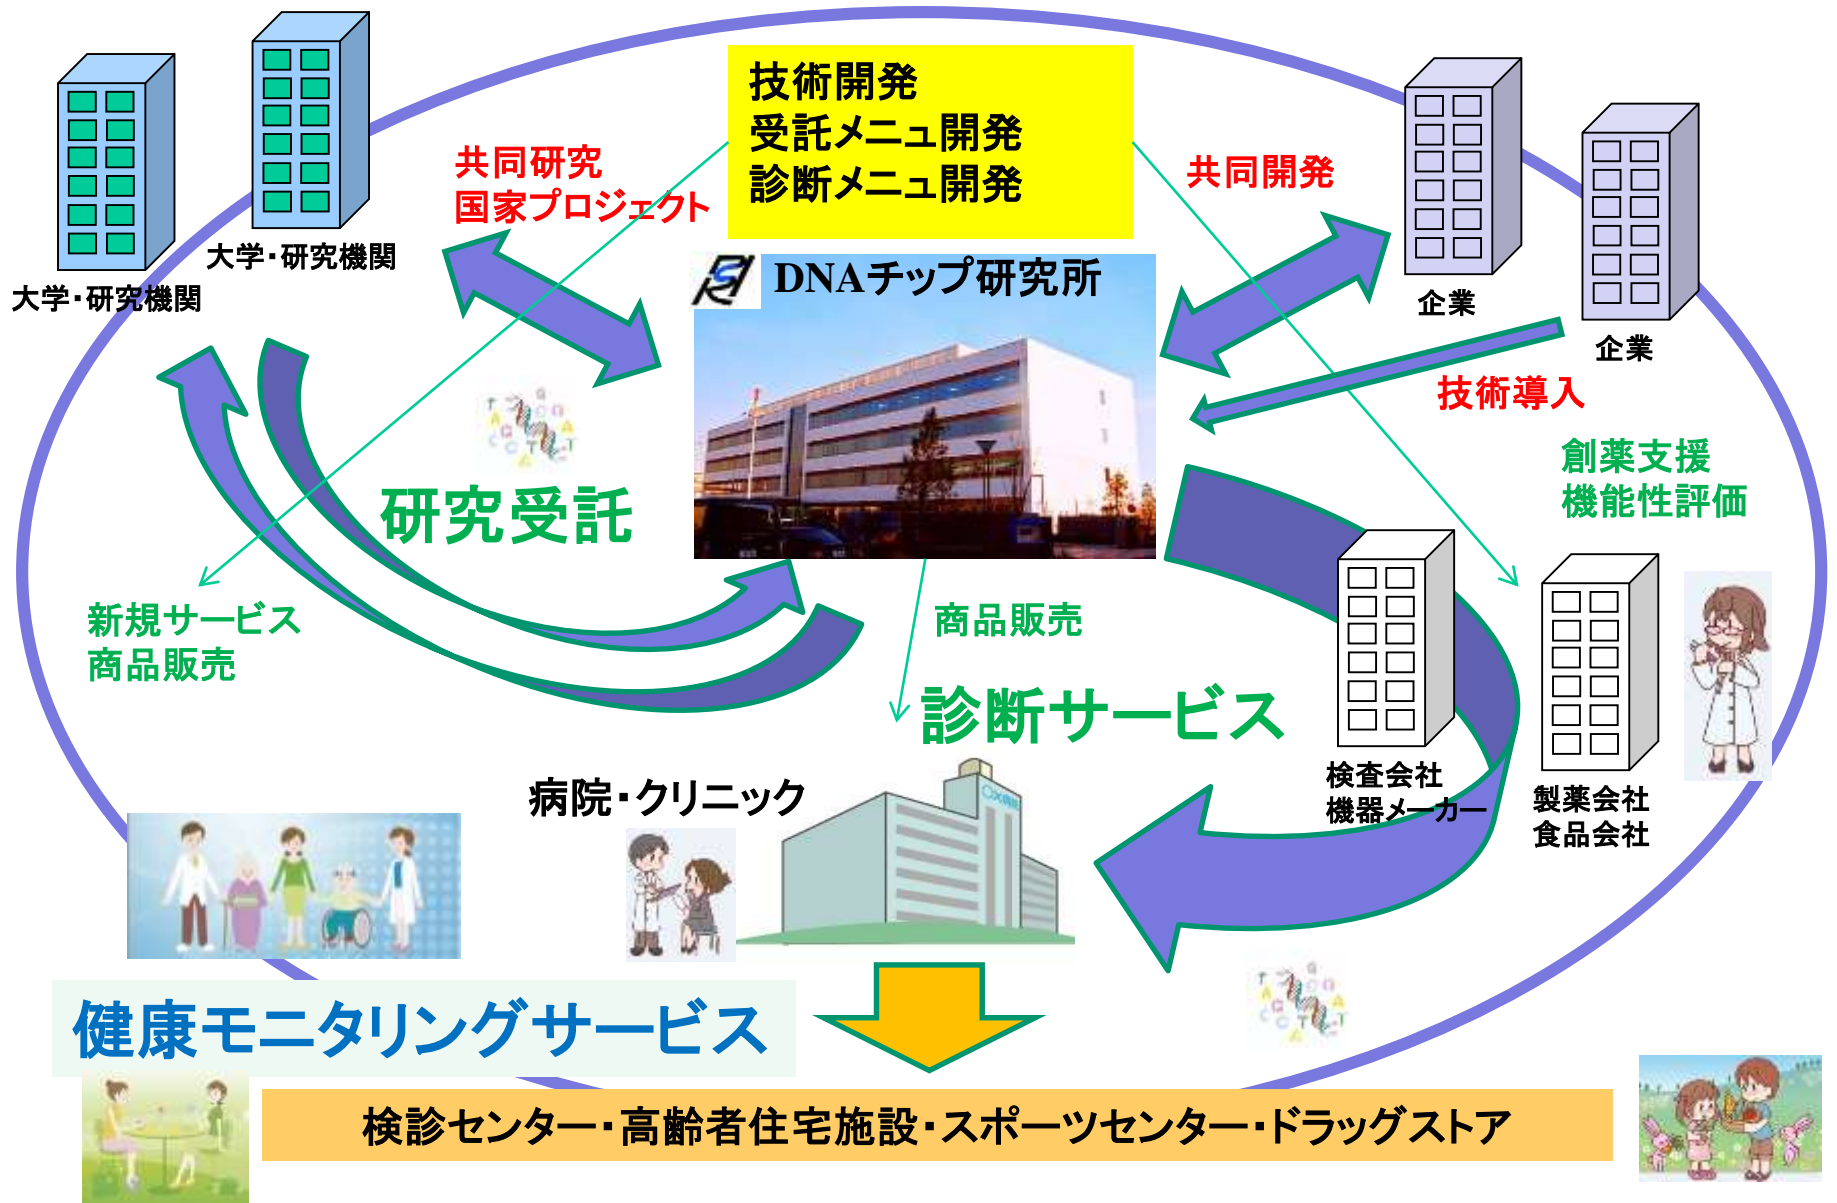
技術開発
受託メニュ開発
診断メニュ開発

共同研究
国家プロジェクト

大学・研究機関

大学・研究機関

共同開発

企業

企業

DNAチップ研究所

技術導入

創薬支援
機能性評価

研究受託

新規サービス
商品販売

商品販売

診断サービス

検査会社
機器メーカー

製薬会社
食品会社

病院・クリニック

健康モニタリングサービス

検診センター・高齢者住宅施設・スポーツセンター・ドラッグストア